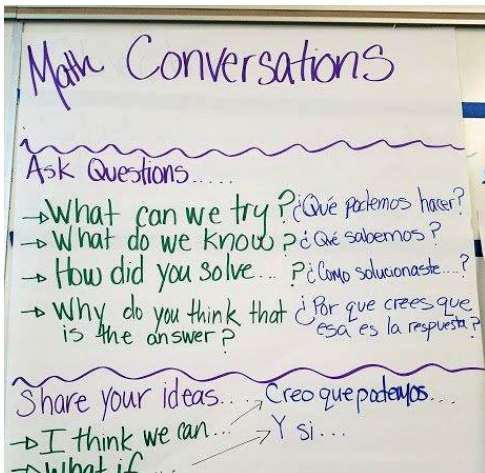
Math Conversations

Ask Questions.....

→ What can we try? ¿Qué podemos hacer?
→ What do we know? ¿Qué sabemos?
→ How did you solve...? ¿Cómo solucionaste...?
→ Why do you think that is the answer? ¿Por que crees que esa es la respuesta?

Share your ideas...

→ I think we can... Creo que podemos...
→ What if... Y si...